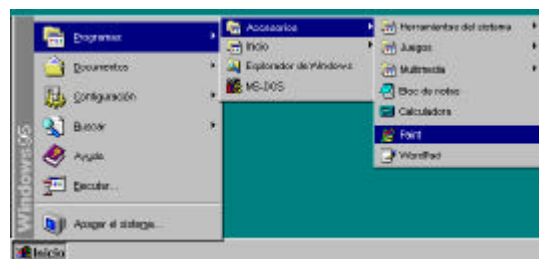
Windows95
Programas
Documentos
Configuración
Buscar
Ayuda
Ejecutar...
Apagar el sistema...
Inicio
Accesorios
Inicio
Explorador de Windows
MS-DOS
Herramientas del sistema
Juegos
Multimedia
Bloc de notas
Calculadora
Paint
WordPad